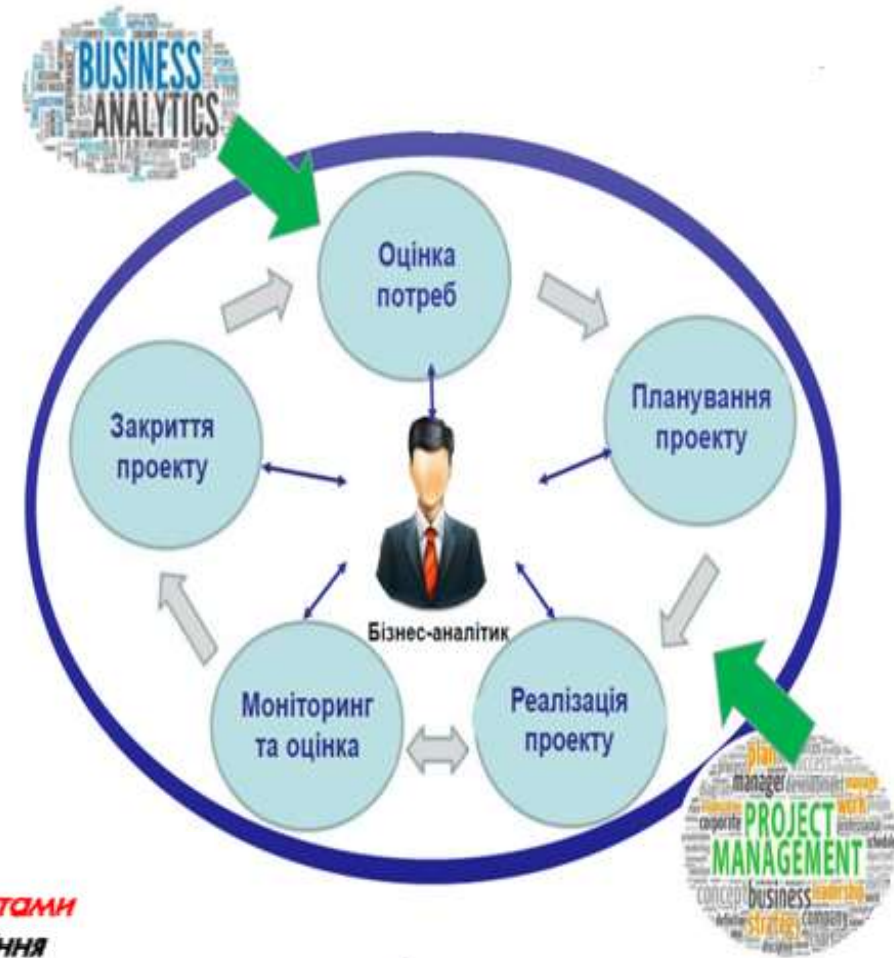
BUSINESS
ANALYTICS

Оцінка потреб

Планування проекту

Закриття проекту

Бізнес-аналітик

Моніторинг та оцінка

Реалізація проекту

PROJECT
MANAGEMENT

plan
manager
development
work
corporate
business
strategy
company
concept
leadership
success

тами
ння